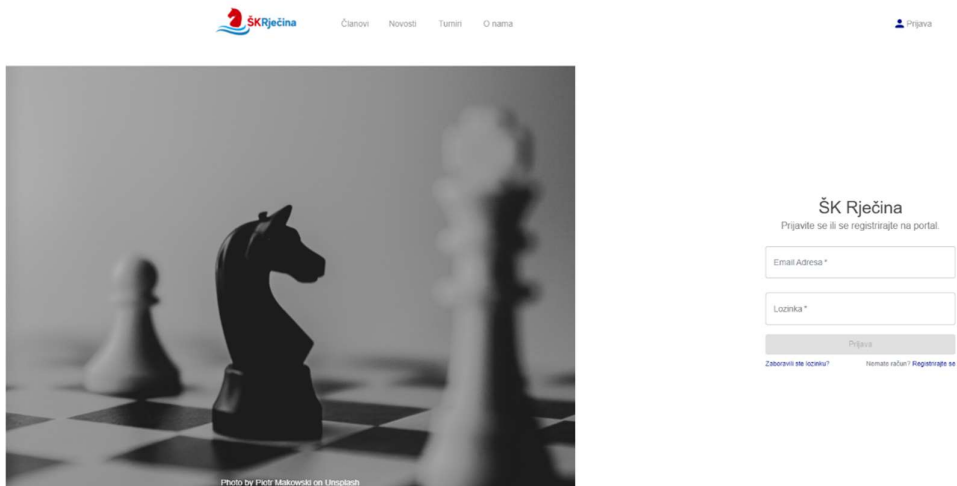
ŠKRječina

Članovi Novosti Turniri O nama

Prijava

ŠK Rječina
Prijavite se ili se registrirajte na portal.

Email Adresa *

Lozinka *

Prijava

Zaboravili ste lozinku?

Nemate račun? Registrirajte se

Photo by Piotr Makowski on Unsplash